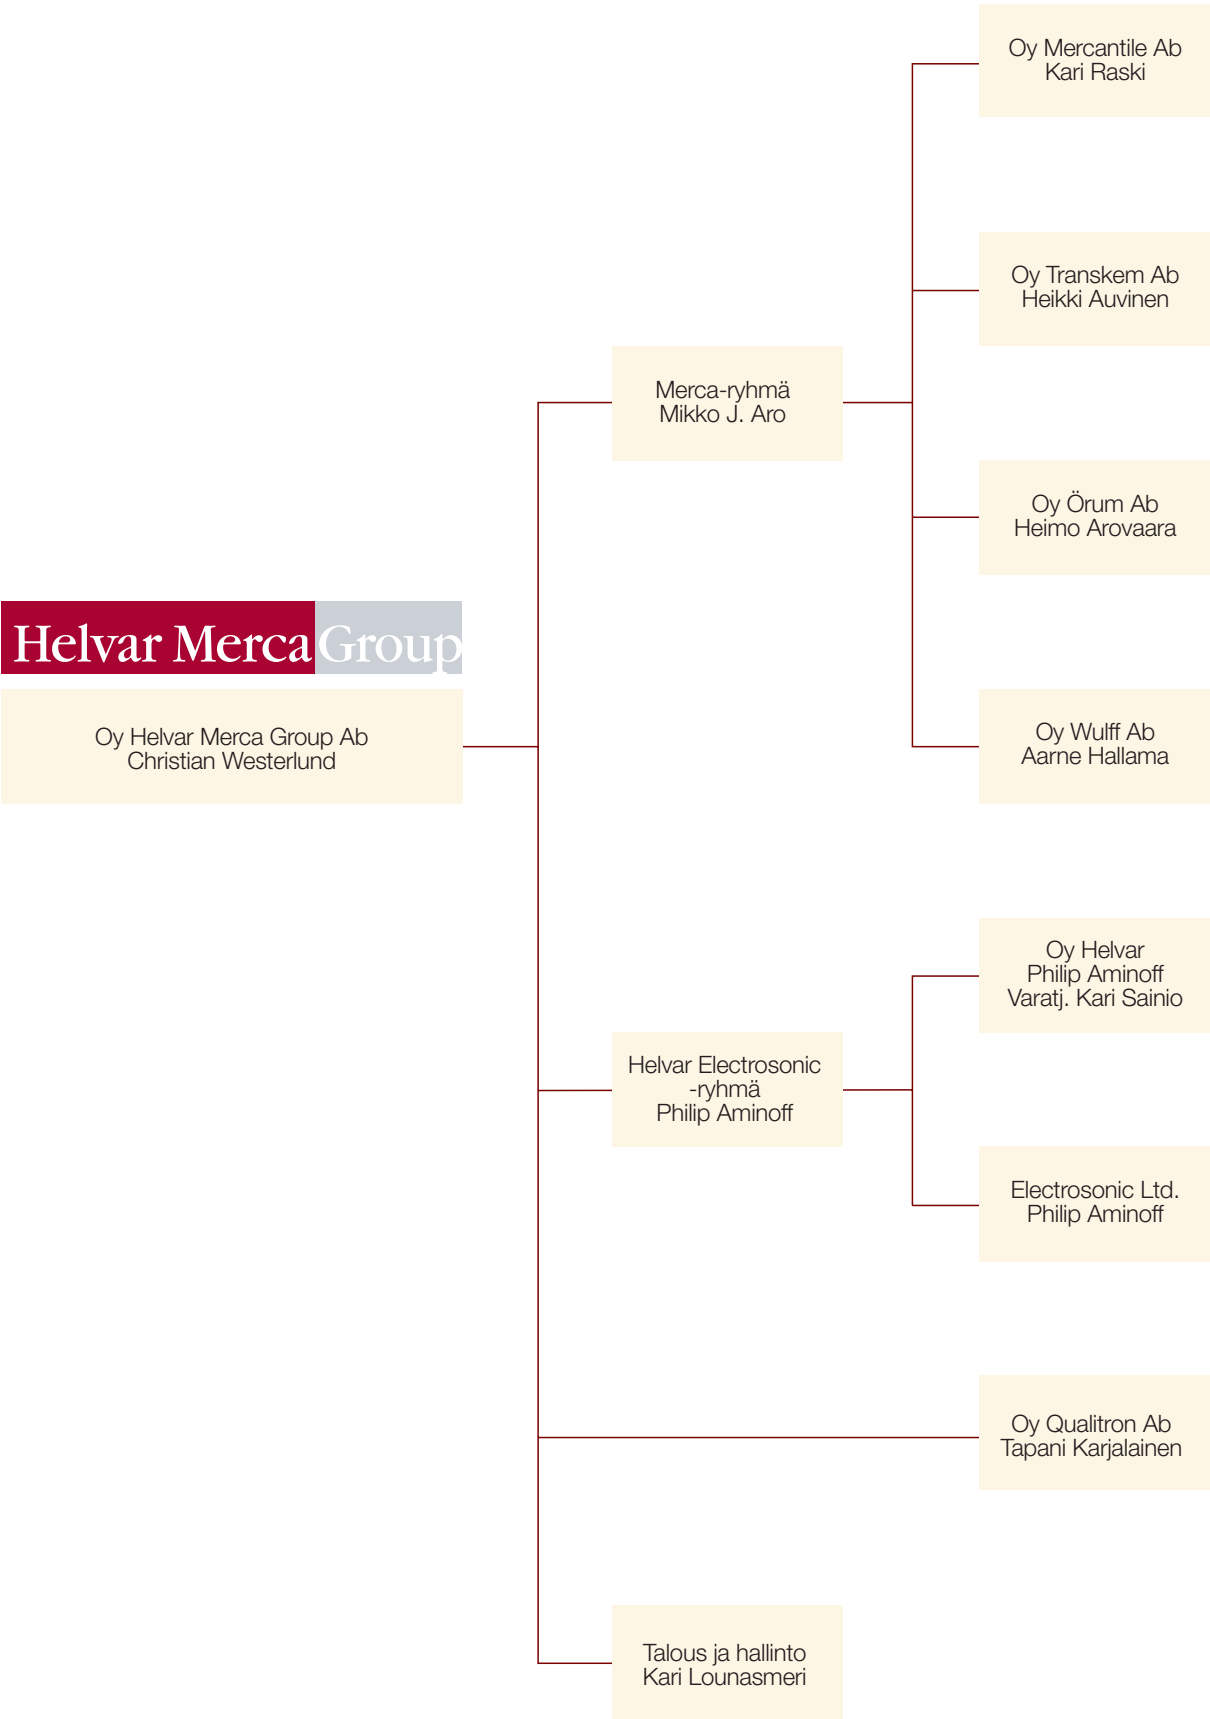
Helvar Merca Group

Oy Helvar Merca Group Ab
Christian Westerlund

Merca-ryhmä
Mikko J. Aro

Oy Mercantile Ab
Kari Raski

Oy Transkem Ab
Heikki Auvinen

Oy Örum Ab
Heimo Arovaara

Oy Wulff Ab
Aarne Hallama

Helvar Electrosonic -ryhmä
Philip Aminoff

Oy Helvar
Philip Aminoff
Varatj. Kari Sainio

Electrosonic Ltd.
Philip Aminoff

Oy Qualitron Ab
Tapani Karjalainen

Talous ja hallinto
Kari Lounasmeri